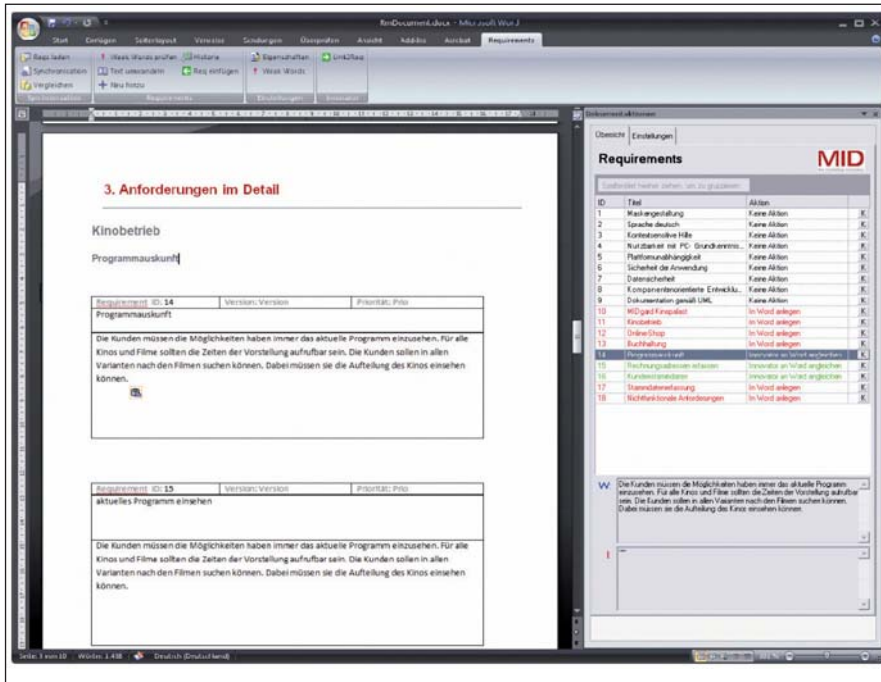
RmDocument.docx - Microsoft Word

Start Einfügen Seitenlayout Verweise Sendungen Überprüfen Ansicht Add-Ins Acrobat Requirements

Reqs laden
Synchronisation
Vergleichen
Synchronisation

Wasis Wards prüfen
Text umwandeln
Neu holen
Historie
Req einfügen
Requirements

Eigenschaften
Wasis Words
Einstellungen

Um42Req
Innovator

3. Anforderungen im Detail

Kinobetrieb

Programmauskunft

| Requirement ID: 14 | Version: Version | Priorität: Prio |
|---|---|---|
| Programmauskunft | | |
| Die Kunden müssen die Möglichkeiten haben immer das aktuelle Programm einzusehen. Für alle Kinos und Filme sollten die Zeiten der Vorstellung aufrufbar sein. Die Kunden sollen in allen Varianten nach den Filmen suchen können. Dabei müssen sie die Aufteilung des Kinos einsehen können. | | |

| Requirement ID: 15 | Version: Version | Priorität: Prio |
|---|---|---|
| aktuelles Programm einsehen | | |
| Die Kunden müssen die Möglichkeiten haben immer das aktuelle Programm einzusehen. Für alle Kinos und Filme sollten die Zeiten der Vorstellung aufrufbar sein. Die Kunden sollen in allen Varianten nach den Filmen suchen können. Dabei müssen sie die Aufteilung des Kinos einsehen können. | | |

Übersicht Einstellungen

Requirements

MID

Spaltentitel hierher ziehen, um zu gruppieren

| ID | Titel | Aktion |
|---|---|---|
| 1 | Maskengestaltung | Keine Aktion |
| 2 | Sprache deutsch | Keine Aktion |
| 3 | Kontextsensitive Hilfe | Keine Aktion |
| 4 | Nutzbarkeit mit PC- Grundkenntnis... | Keine Aktion |
| 5 | Plattformunabhängigkeit | Keine Aktion |
| 6 | Sicherheit der Anwendung | Keine Aktion |
| 7 | Datensicherheit | Keine Aktion |
| 8 | Komponentenorientierte Entwicklu... | Keine Aktion |
| 9 | Dokumentation gemäß UML | Keine Aktion |
| 10 | MIDgard Kinopalast | In Word anlegen |
| 11 | Kinobetrieb | In Word anlegen |
| 12 | OnlineShop | In Word anlegen |
| 13 | Buchhaltung | In Word anlegen |
| 14 | Programmauskunft | Innovator an Word angleichen |
| 15 | Rechnungsadressen erfassen | Innovator an Word angleichen |
| 16 | Kundenstammdaten | Innovator an Word angleichen |
| 17 | Stammdatenerfassung | In Word anlegen |
| 18 | Nichtfunktionale Anforderungen | In Word anlegen |

W Die Kunden müssen die Möglichkeiten haben immer das aktuelle Programm einzusehen. Für alle Kinos und Filme sollten die Zeiten der Vorstellung aufrufbar sein. Die Kunden sollen in allen Varianten nach den Filmen suchen können. Dabei müssen sie die Aufteilung des Kinos einsehen können.

I

Seite: 3 von 10 Wörter: 1.438 Deutsch (Deutschland)